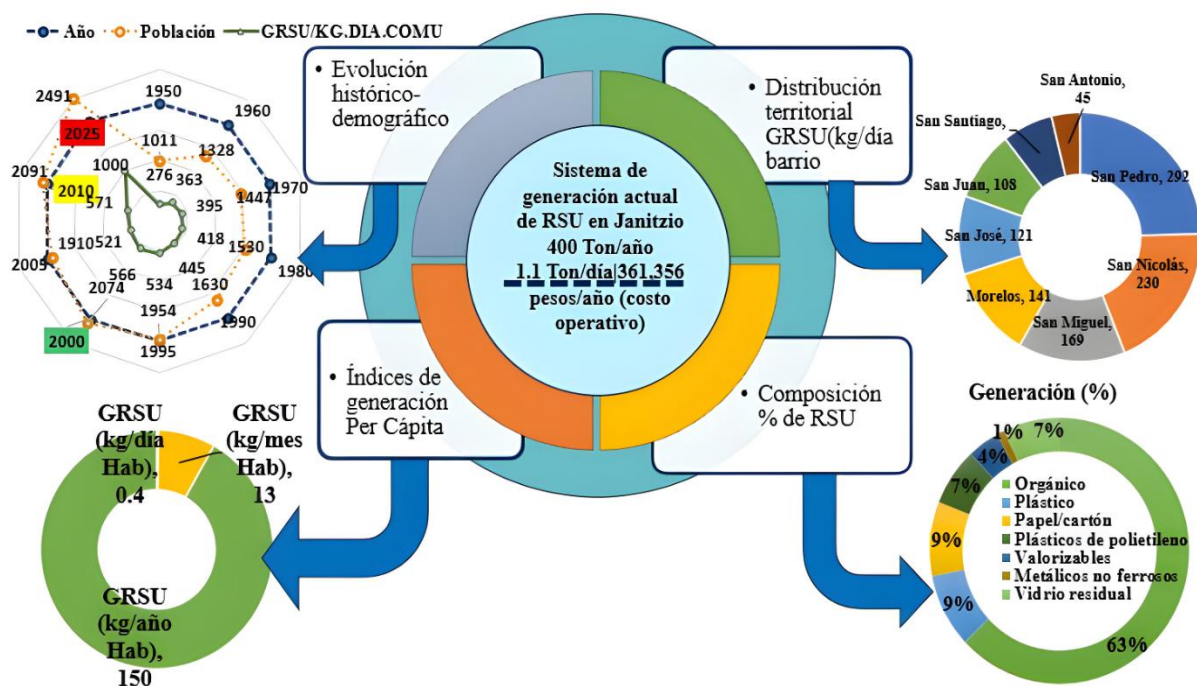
Año · Población · GRSU/KG.DIA.COMU

1950
1960
1970
1980
1990
1995
2000
2005
2010
2025
2091
2491
1011
1328
1447
1530
1630
1954
2074
1910
1000
276
363
395
418
445
534
566
521
571

• Evolución histórico-demográfico

• Distribución territorial GRSU(kg/día barrio

Sistema de generación actual de RSU en Janitzio 400 Ton/año 1.1 Ton/día 361,356 pesos/año (costo operativo)

• Índices de generación Per Cápita

• Composición % de RSU

San Antonio, 45
San Santiago,
San Pedro, 292
San Juan, 108
San José, 121
San Nicolás, 230
Morelos, 141
San Miguel, 169

GRSU (kg/día Hab), 0.4
GRSU (kg/mes Hab), 13
GRSU (kg/año Hab), 150

Generación (%)
1%
7%
4%
7%
9%
9%
63%
Orgánico
Plástico
Papel/cartón
Plásticos de polietileno
Valorizables
Metálicos no ferrosos
Vidrio residual